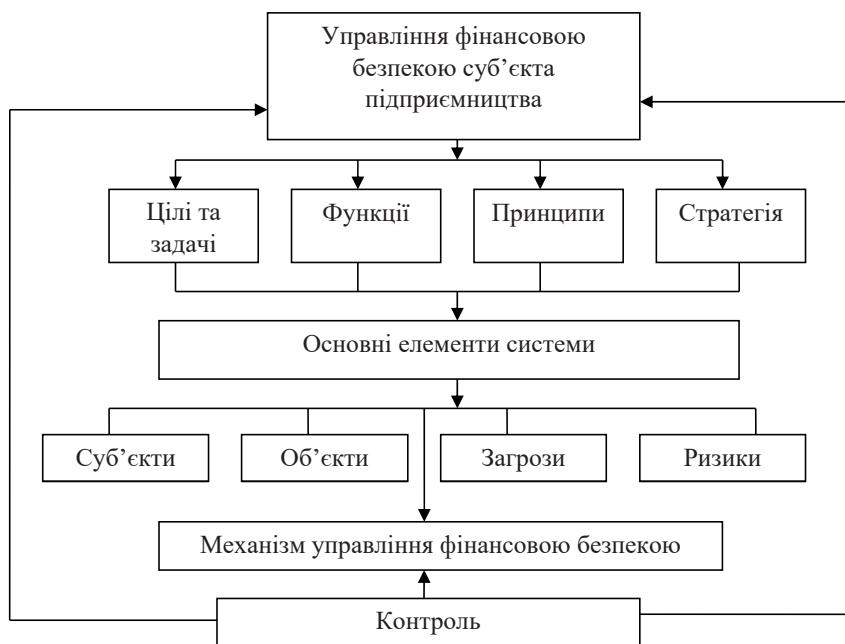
Управління фінансовою безпекою суб’єкта підприємництва

Цілі та задачі

Функції

Принципи

Стратегія

Основні елементи системи

Суб’єкти

Об’єкти

Загрози

Ризики

Механізм управління фінансовою безпекою

Контроль